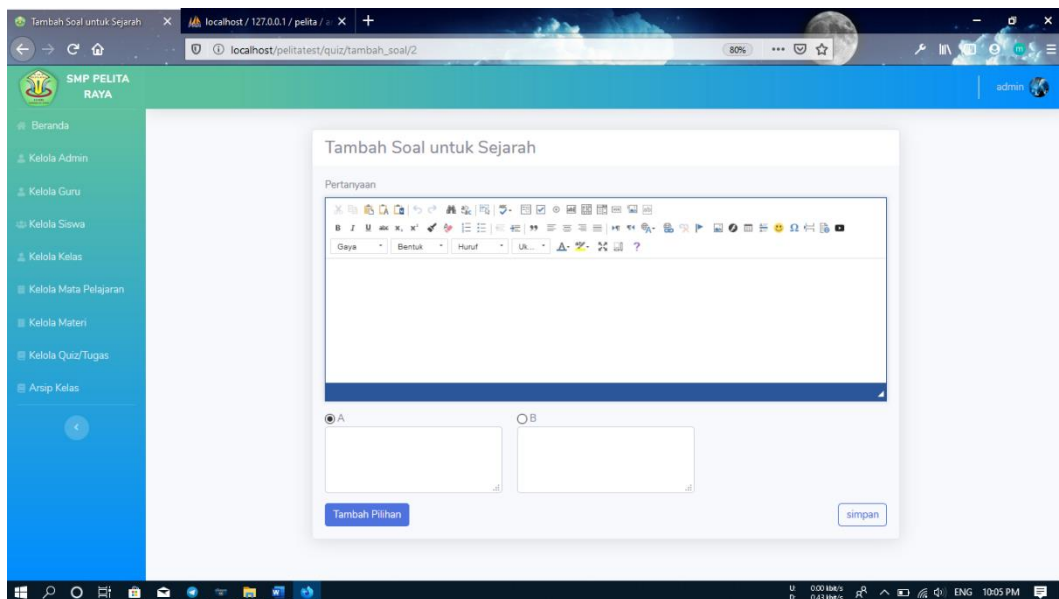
Tambah Soal untuk Sejarah

localhost / 127.0.0.1 / pelita / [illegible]

localhost/pelitatest/quiz/tambah_soal/2

80%

SMP PELITA RAYA

admin

Beranda

Kelola Admin

Kelola Guru

Kelola Siswa

Kelola Kelas

Kelola Mata Pelajaran

Kelola Materi

Kelola Quiz/Tugas

Arsip Kelas

Tambah Soal untuk Sejarah

Pertanyaan

Gaya

Bentuk

Huruf

Uk...

?

A

B

Tambah Pilihan

simpan

0.00 kbit/s
0.43 kbit/s

ENG

10:05 PM